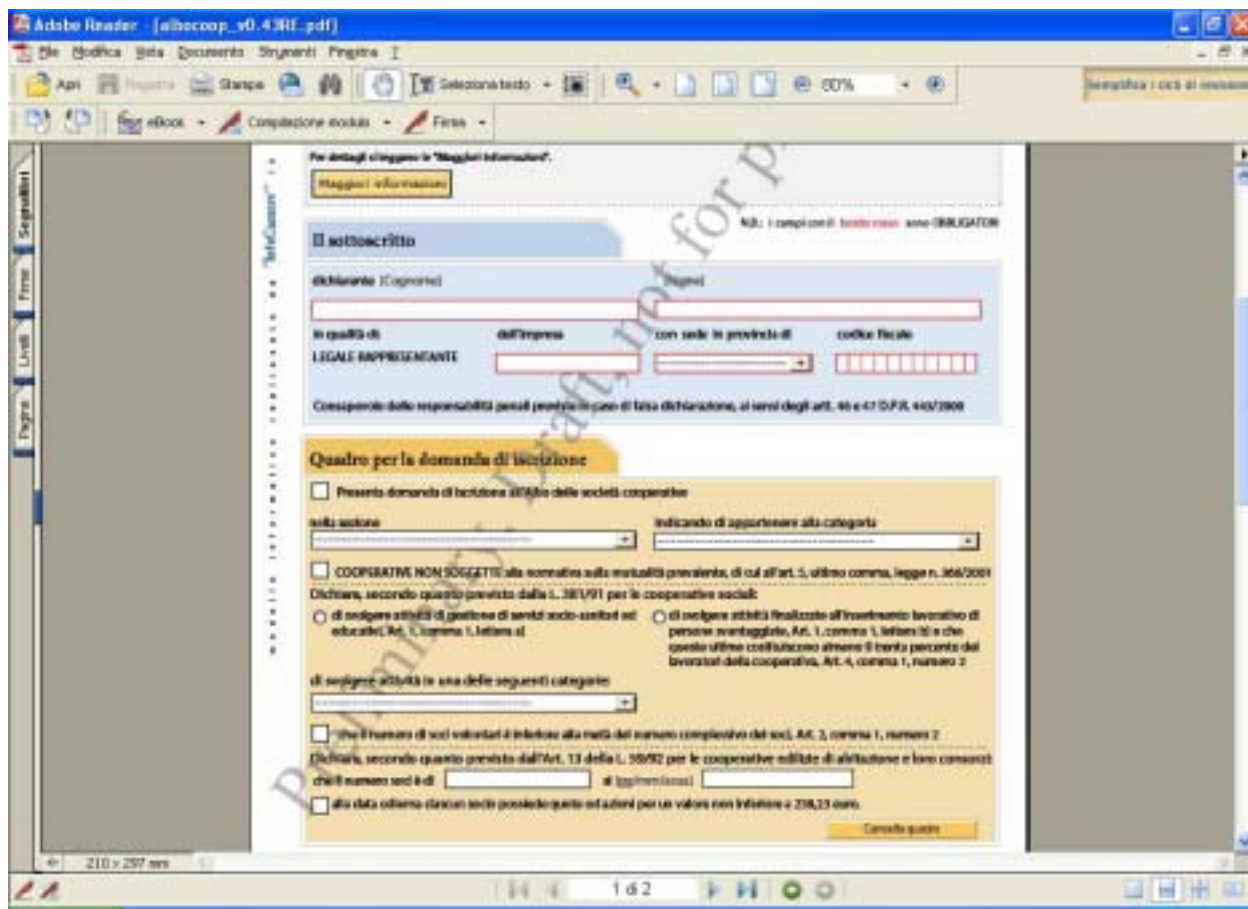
Adobe Reader - [albocoop_v0.43RF.pdf]

File Modifica Vista Documento Strumenti Finestra ?

Apri Registra Stampa Seleziona testo 80%

Semplifica i cicli di revisione

eBook Compilazione modulo Firma

Segnalibri Firme Livelli Pagine

"InfoCamere"

Per dettagli si leggano le "Maggiori Informazioni".

Maggiori informazioni

N.B.: i campi con il bordo rosso sono OBBLIGATORI

Il sottoscritto

dichiarante (Cognome) (Nome)

in qualità di dell'impresa con sede in provincia di codice fiscale

LEGALE RAPPRESENTANTE

Consapevole delle responsabilità penali previste in caso di falsa dichiarazione, ai sensi degli artt. 46 e 47 D.P.R. 445/2000

Quadro per la domanda di iscrizione

Presenta domanda di iscrizione all'Albo delle società cooperative

nella sezione indicando di appartenere alla categoria

COOPERATIVE NON SOGGETTE alla normativa sulla mutualità prevalente, di cui all'art. 5, ultimo comma, legge n. 366/2001

Dichiara, secondo quanto previsto dalla L. 381/91 per le cooperative sociali:

di svolgere attività di gestione di servizi socio-sanitari ed educativi, Art. 1, comma 1, lettera a)

di svolgere attività finalizzate all'inserimento lavorativo di persone svantaggiate, Art. 1, comma 1, lettera b) e che queste ultime costituiscono almeno il trenta percento dei lavoratori della cooperativa, Art. 4, comma 1, numero 2

di svolgere attività in una delle seguenti categorie:

che il numero di soci volontari è inferiore alla metà del numero complessivo dei soci, Art. 2, comma 1, numero 2

Dichiara, secondo quanto previsto dall'Art. 13 della L. 59/92 per le cooperative edilizie di abitazione e loro consorzi:

che il numero soci è di al (gg/mm/aaaa)

alla data odierna ciascun socio possiede quote od azioni per un valore non inferiore a 258,23 euro.

Cancella quadro

Preliminary Draft, not for p

210 x 297 mm

1 di 2